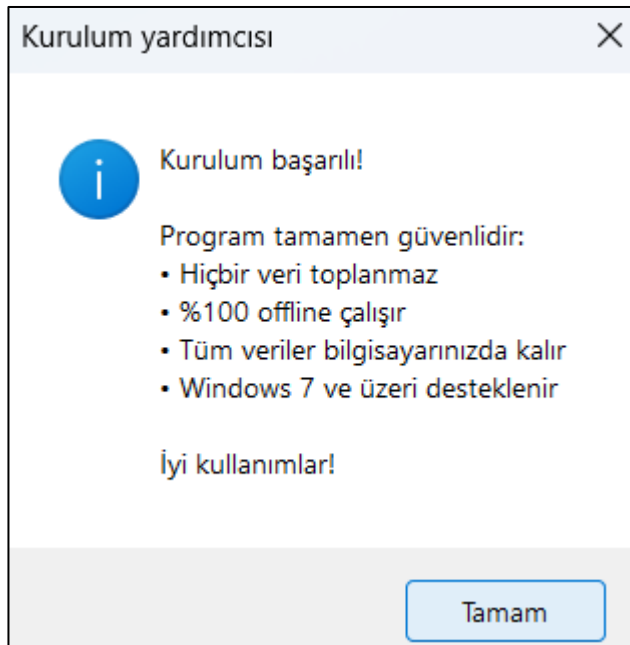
Kurulum yardımcısı

×

Kurulum başarılı!

Program tamamen güvenlidir:
• Hiçbir veri toplanmaz
• %100 offline çalışır
• Tüm veriler bilgisayarınızda kalır
• Windows 7 ve üzeri desteklenir

İyi kullanımlar!

Tamam